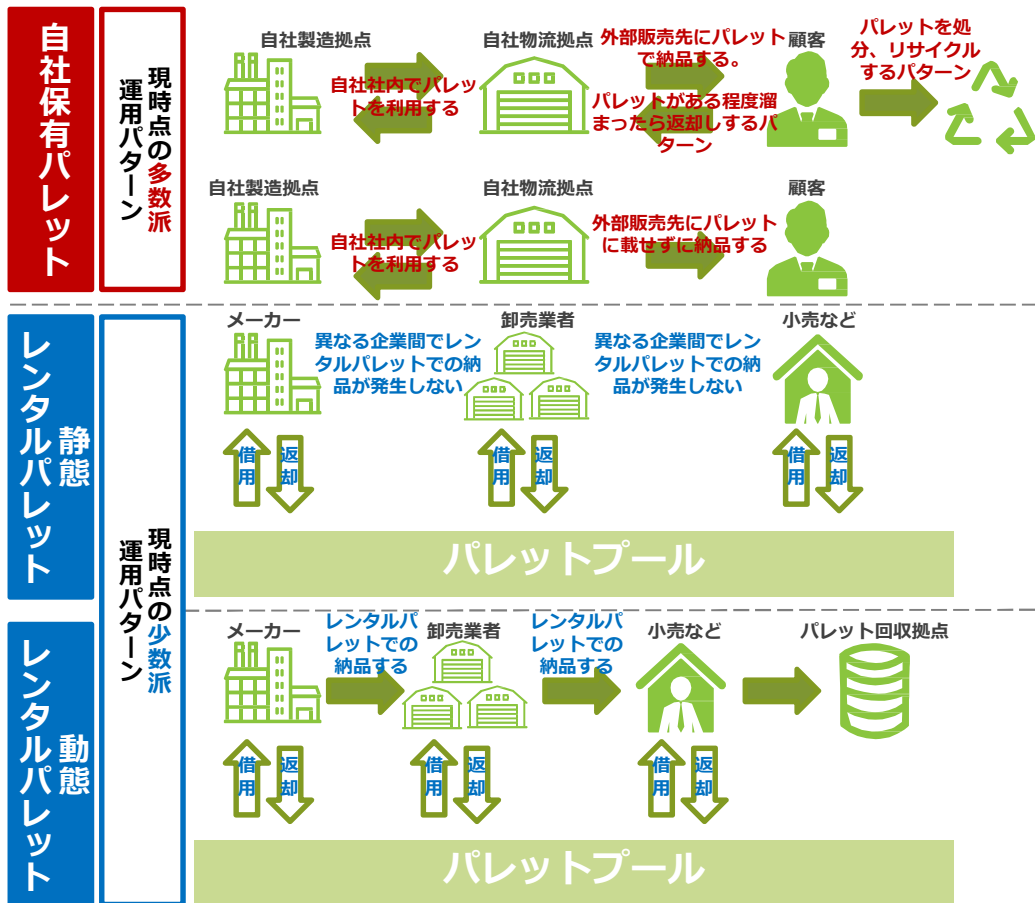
自社保有パレット

現時点の多数派
運用パターン

自社製造拠点
自社社内でパレットを利用する
自社物流拠点
外部販売先にパレットで納品する。
パレットがある程度溜まったら返却しするパターン
顧客
パレットを処分、リサイクルするパターン

自社製造拠点
自社社内でパレットを利用する
自社物流拠点
外部販売先にパレットに載せずに納品する
顧客

レンタルパレット
静態

現時点の少数派
運用パターン

メーカー
異なる企業間でレンタルパレットでの納品が発生しない
卸売業者
異なる企業間でレンタルパレットでの納品が発生しない
小売など
借用
返却
借用
返却
借用
返却
パレットプール

レンタルパレット
動態

メーカー
レンタルパレットでの納品する
卸売業者
レンタルパレットでの納品する
小売など
パレット回収拠点
借用
返却
借用
返却
借用
返却
パレットプール